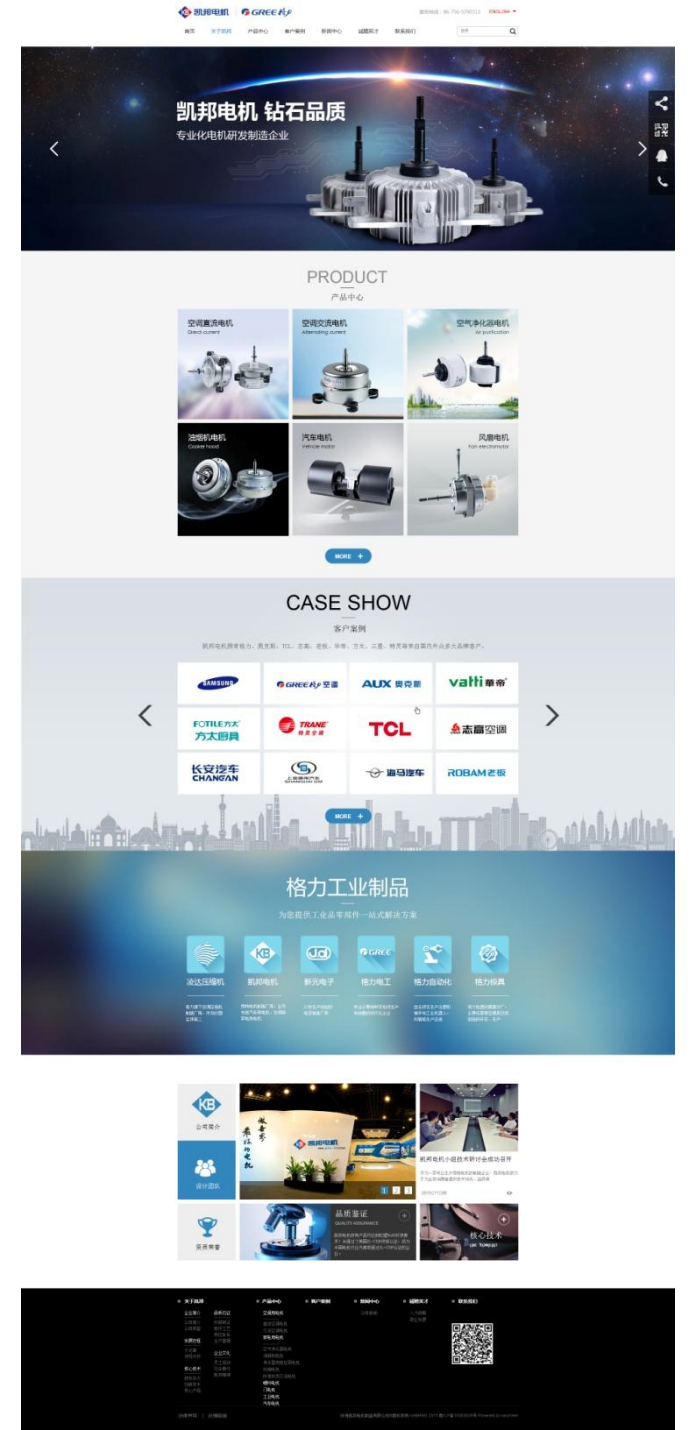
凯邦电机 GREE 格力

服务热线：86-756-5768315 ENGLISH

首页 关于凯邦 产品中心 客户案例 新闻中心 诚聘英才 联系我们

凯邦电机 钻石品质
专业化电机研发制造企业

PRODUCT
产品中心

空调直流电机
Direct current

空调交流电机
Alternating current

空气净化器电机
Air purification

油烟机电机
Cooker hood

汽车电机
Vehicle motor

风扇电机
Fan electromotor

MORE +

CASE SHOW
客户案例

凯邦电机服务格力、美的、TCL、志高、老板、华帝、方太、三菱、特灵等家电及汽车行业众多大品牌客户。

SAMSUNG
GREE 格力 空调
AUX 奥克斯
vatti 华帝
FOTILE 方太 方太厨具
TRANE 特灵空调
TCL
志高空调
长安汽车 CHANGAN
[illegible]
海马汽车
ROBAM 老板

MORE +

格力工业制品
为您提供工业品零部件一站式解决方案

凌达压缩机
凯邦电机
新元电子
格力电工
格力自动化
格力模具

公司简介
设计团队
荣誉展督

凯邦电机

品质鉴证
QUALITY ASSURANCE

核心技术
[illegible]

凯邦电机小组技术研讨会成功召开

1 2 3

关于凯邦
产品中心
客户案例
新闻中心
诚聘英才
联系我们

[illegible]